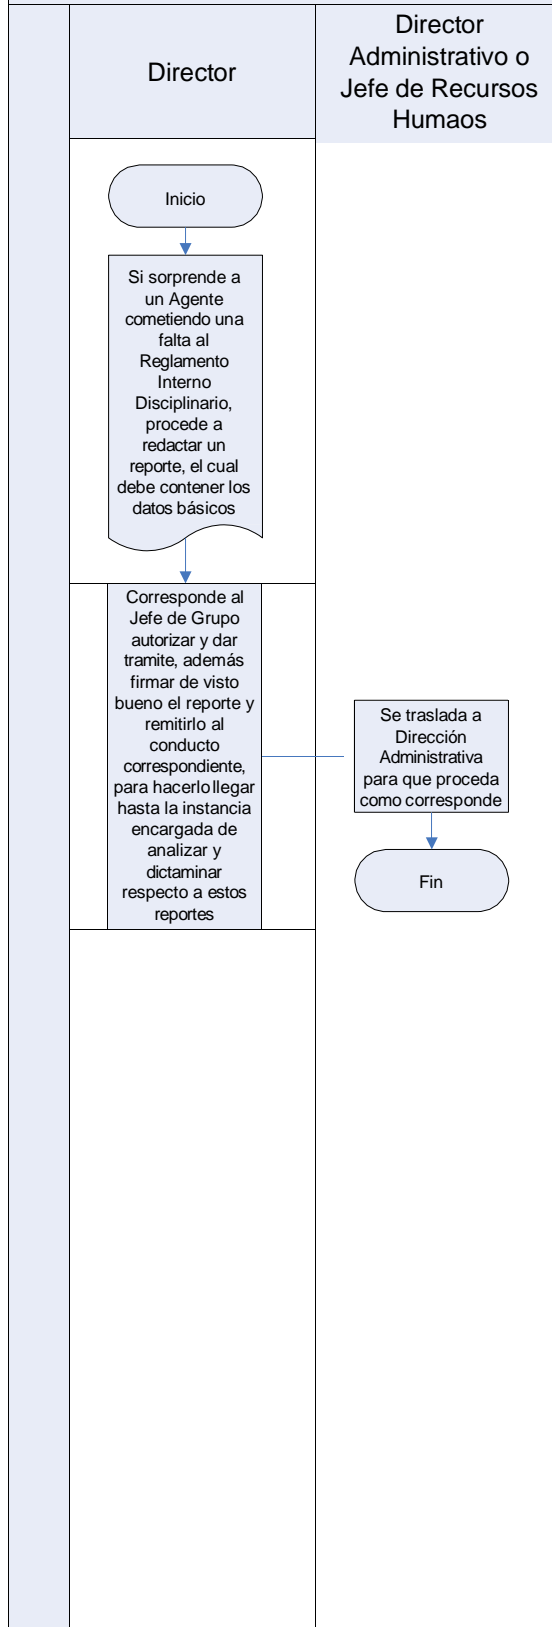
Director

Director Administrativo o Jefe de Recursos Humaos

Inicio

Si sorprende a un Agente cometiendo una falta al Reglamento Interno Disciplinario, procede a redactar un reporte, el cual debe contener los datos básicos

Corresponde al Jefe de Grupo autorizar y dar tramite, además firmar de visto bueno el reporte y remitirlo al conducto correspondiente, para hacerlo llegar hasta la instancia encargada de analizar y dictaminar respecto a estos reportes

Se traslada a Dirección Administrativa para que proceda como corresponde

Fin